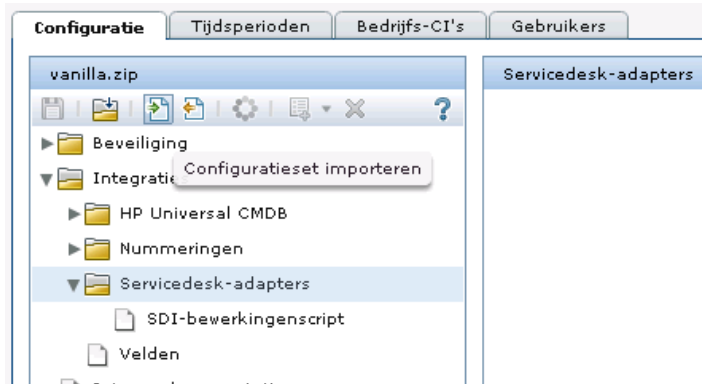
Configuratie | Tijdsperioden | Bedrijfs-CI's | Gebruikers

vanilla.zip

Servicedesk-adapters

?

Beveiliging

Integratie

Configuratieset importeren

HP Universal CMDB

Nummeringen

Servicedesk-adapters

SDI-bewerkingenscript

Velden